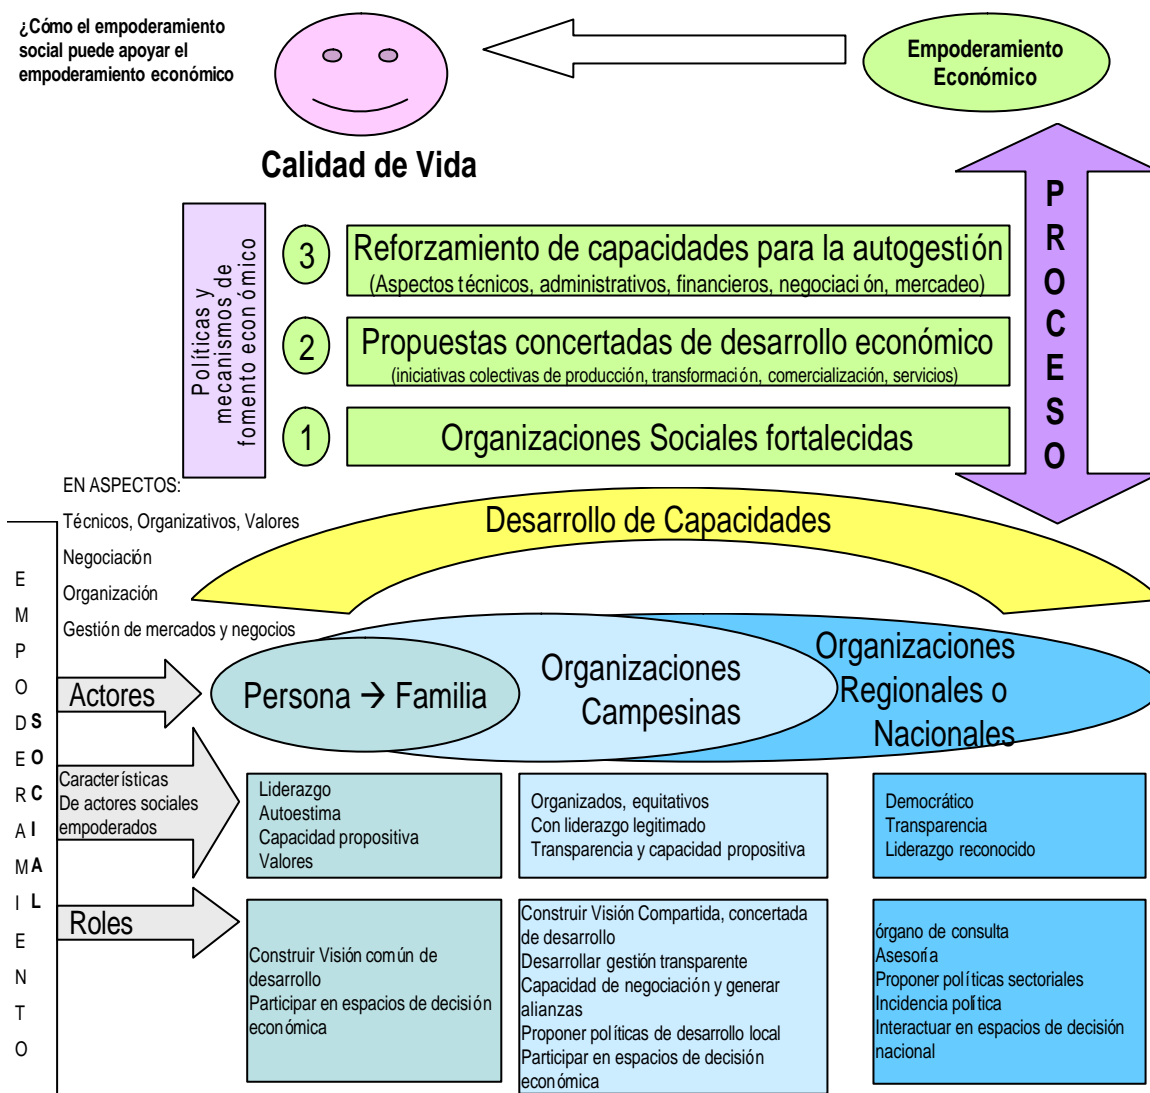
¿Cómo el empoderamiento social puede apoyar el empoderamiento económico

Empoderamiento Económico

Calidad de Vida

PROCESO

Políticas y mecanismos de fomento económico

3 Reforzamiento de capacidades para la autogestión
(Aspectos técnicos, administrativos, financieros, negociación, mercadeo)

2 Propuestas concertadas de desarrollo económico
(iniciativas colectivas de producción, transformación, comercialización, servicios)

1 Organizaciones Sociales fortalecidas

EN ASPECTOS:
Técnicos, Organizativos, Valores
Negociación
Organización
Gestión de mercados y negocios

Desarrollo de Capacidades

EMPODERAMIENTO SOCIAL

Actores

Persona → Familia

Organizaciones Campesinas

Organizaciones Regionales o Nacionales

Características De actores sociales empoderados

Liderazgo
Autoestima
Capacidad propositiva
Valores

Organizados, equitativos
Con liderazgo legitimado
Transparencia y capacidad propositiva

Democrático
Transparencia
Liderazgo reconocido

Roles

Construir Visión común de desarrollo
Participar en espacios de decisión económica

Construir Visión Compartida, concertada de desarrollo
Desarrollar gestión transparente
Capacidad de negociación y generar alianzas
Proponer políticas de desarrollo local
Participar en espacios de decisión económica

órgano de consulta
Asesoría
Proponer políticas sectoriales
Incidencia política
Interactuar en espacios de decisión nacional